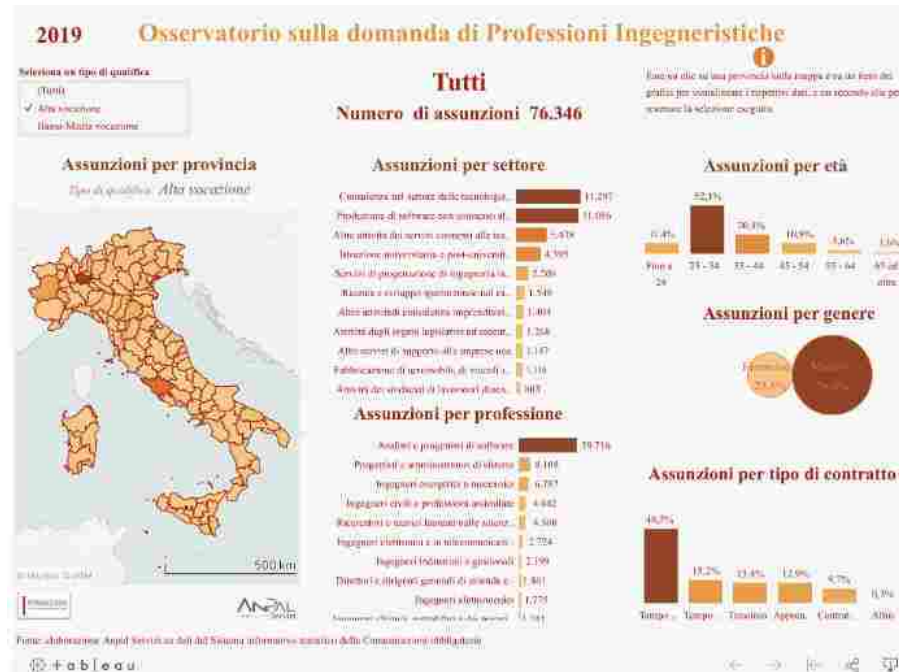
2019 Osservatorio sulla domanda di Professioni Ingegneristiche

Seleziona un tipo di qualifica
(Tutti)
✓ Alta vocazione
Bassa-Media vocazione

Tutti
Numero di assunzioni 76.346

Fare un clic su una provincia sulla mappa e su un fusto del grafico per visualizzare i rispettivi dati, e un secondo clic per azzerare la selezione eseguita.

Assunzioni per provincia
Tipo di qualifica: Alta vocazione

500 km
© Mapbox © OSM

Assunzioni per settore
Consulenza nel settore delle tecnologie... 11.297
Produzione di software non connesso al... 11.086
Altre attività dei servizi connessi alle tec... 5.478
Istruzione universitaria e post-universit... 4.395
Servizi di progettazione di ingegneria in... 2.500
Ricerca e sviluppo sperimentale nel ca... 1.548
Altre attività di consulenza imprendit... 1.403
Attività degli organi legislativi ed esecut... 1.268
Altri servizi di supporto alle imprese nca 1.147
Fabbricazione di autoveicoli, di veicoli s... 1.116
Attività dei sindacati di lavoratori dipen... 985

Assunzioni per professione
Analisti e progettisti di software 19.716
Progettisti e amministratori di sistemi 8.105
Ingegneri energetici e meccanici 6.787
Ingegneri civili e professioni assimilate 4.642
Ricercatori e tecnici laureati nelle scienz... 4.508
Ingegneri elettronici e in telecomunicazi... 2.724
Ingegneri industriali e gestionali 2.199
Direttori e dirigenti generali di aziende o... 1.861
Ingegneri elettrotecnici 1.775
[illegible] 1.365

Assunzioni per età
11,4% Fino a 24
52,3% 25 - 34
20,3% 35 - 44
10,9% 45 - 54
3,6% 55 - 64
1,5% 65 ed oltre

Assunzioni per genere
Femmine 25,3%
Maschi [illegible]

Assunzioni per tipo di contratto
48,2% Tempo ...
15,2% Tempo ...
13,4% Tirocinio
12,9% Appren...
9,7% Contrat...
0,3% Altro

Fonte: elaborazione Anpal Servizi su dati del Sistema informativo statistico delle Comunicazioni obbligatorie

ANPAL Servizi
+ a b l e a u